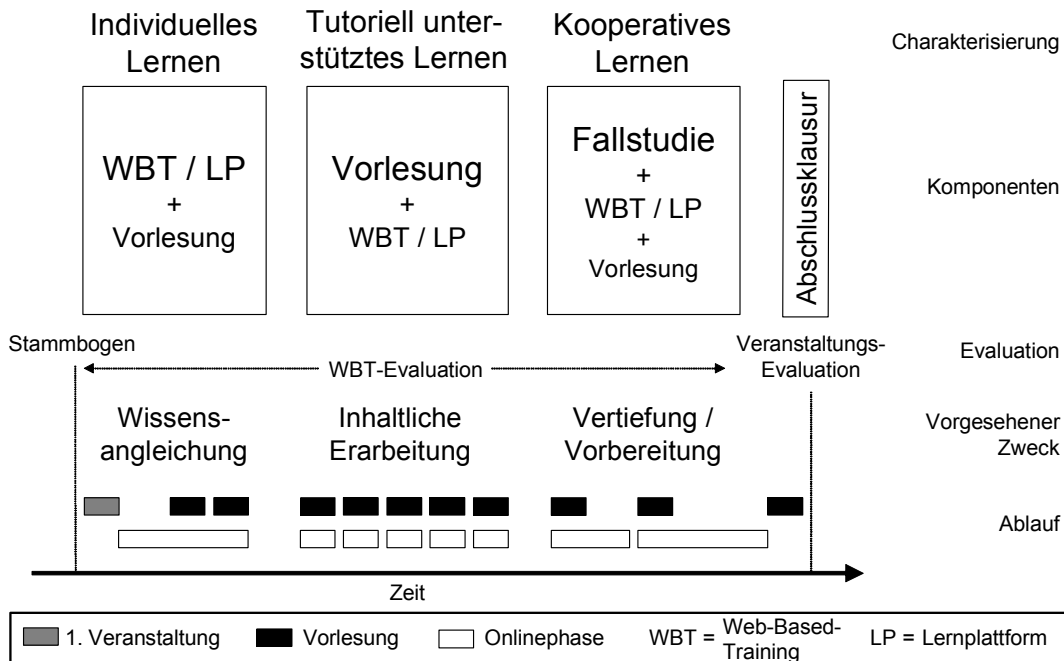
Individuelles Lernen

Tutoriell unterstütztes Lernen

Kooperatives Lernen

Charakterisierung

WBT / LP
+
Vorlesung

Vorlesung
+
WBT / LP

Fallstudie
+
WBT / LP
+
Vorlesung

Abschlussklausur

Komponenten

Stammbogen

WBT-Evaluation

Veranstaltungs-Evaluation

Evaluation

Wissensangleichung

Inhaltliche Erarbeitung

Vertiefung / Vorbereitung

Vorgesehener Zweck

Ablauf

Zeit

1. Veranstaltung   Vorlesung   Onlinephase   WBT = Web-Based-Training   LP = Lernplattform